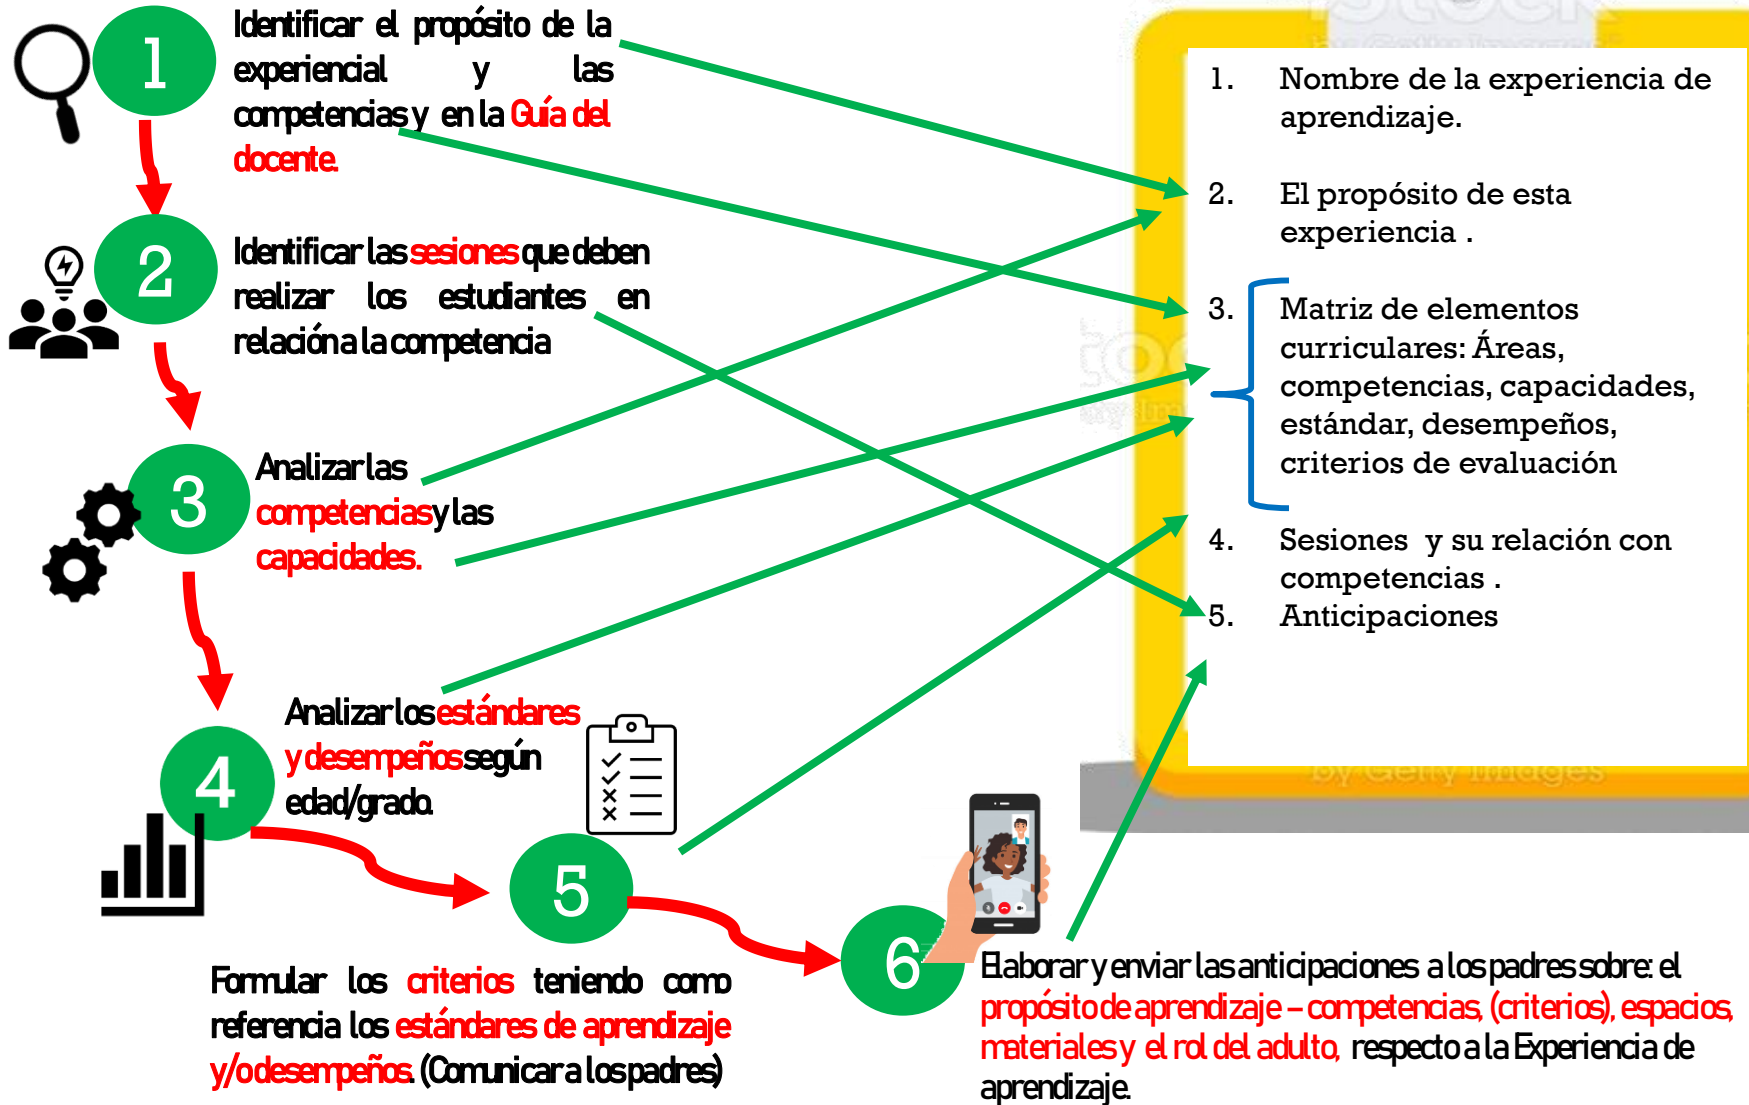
1

Identificar el propósito de la experiencial y las competencias y en la Guía del docente.

2

Identificar las sesiones que deben realizar los estudiantes en relación a la competencia

3

Analizar las competencias y las capacidades.

4

Analizar los estándares y desempeños según edad/grado.

5

Formular los criterios teniendo como referencia los estándares de aprendizaje y/o desempeños. (Comunicar a los padres)

6

Elaborar y enviar las anticipaciones a los padres sobre: el propósito de aprendizaje – competencias, (criterios), espacios, materiales y el rol del adulto, respecto a la Experiencia de aprendizaje.

1. Nombre de la experiencia de aprendizaje.

2. El propósito de esta experiencia .

3. Matriz de elementos curriculares: Áreas, competencias, capacidades, estándar, desempeños, criterios de evaluación

4. Sesiones y su relación con competencias .

5. Anticipaciones

by Getty Images